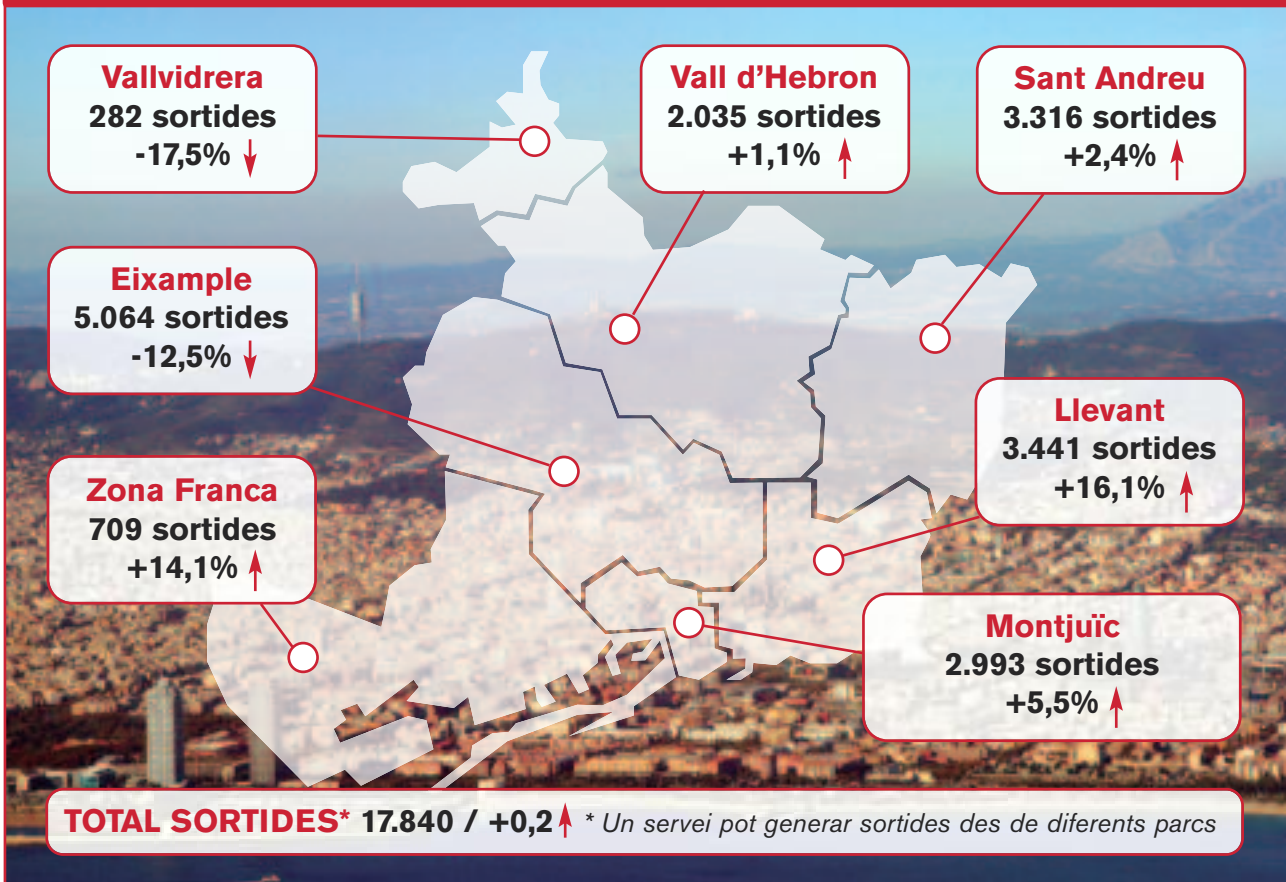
Vallvidrera
282 sortides
-17,5%

Vall d'Hebron
2.035 sortides
+1,1%

Sant Andreu
3.316 sortides
+2,4%

Eixample
5.064 sortides
-12,5%

Llevant
3.441 sortides
+16,1%

Zona Franca
709 sortides
+14,1%

Montjuïc
2.993 sortides
+5,5%

TOTAL SORTIDES* 17.840 / +0,2 * Un servei pot generar sortides des de diferents parcs